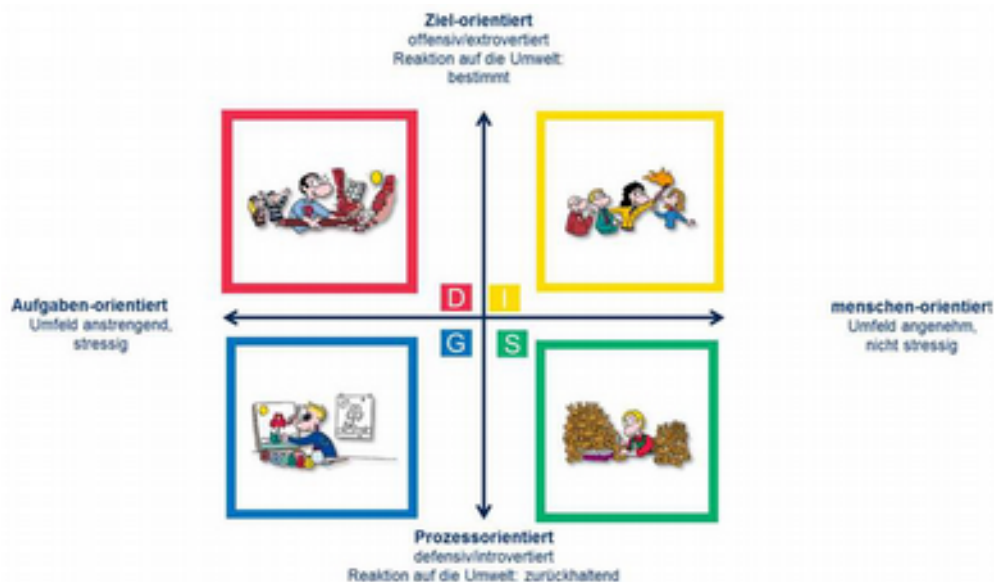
Ziel-orientiert
offensiv/extrovertiert
Reaktion auf die Umwelt:
bestimmt

Aufgaben-orientiert
Umfeld anstrengend,
stressig

D I
G S

menschen-orientiert
Umfeld angenehm,
nicht stressig

Prozessorientiert
defensiv/introvertiert
Reaktion auf die Umwelt: zurückhaltend